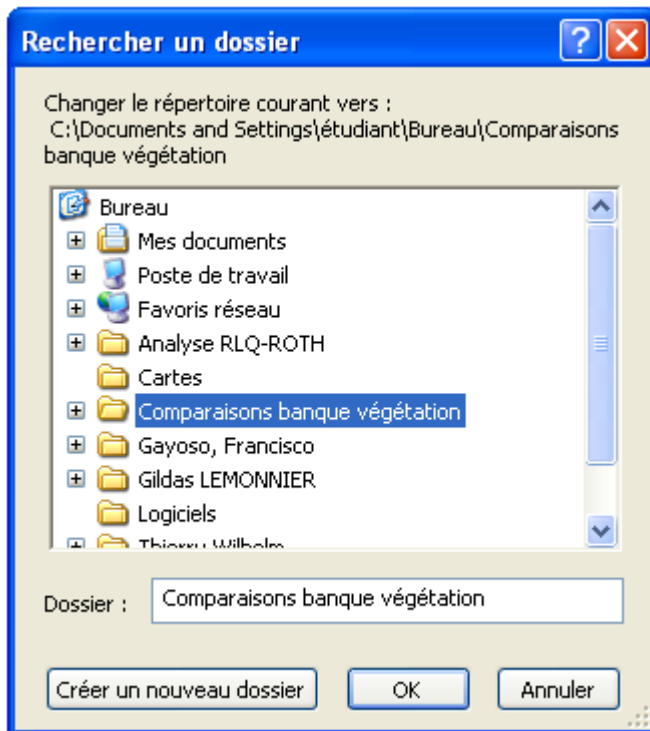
Rechercher un dossier

Changer le répertoire courant vers :
C:\Documents and Settings\étudiant\Bureau\Comparaisons banque végétation

Bureau
Mes documents
Poste de travail
Favoris réseau
Analyse RLQ-ROTH
Cartes
Comparaisons banque végétation
Gayoso, Francisco
Gildas LEMONNIER
Logiciels
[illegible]

Dossier : Comparaisons banque végétation

Créer un nouveau dossier
OK
Annuler